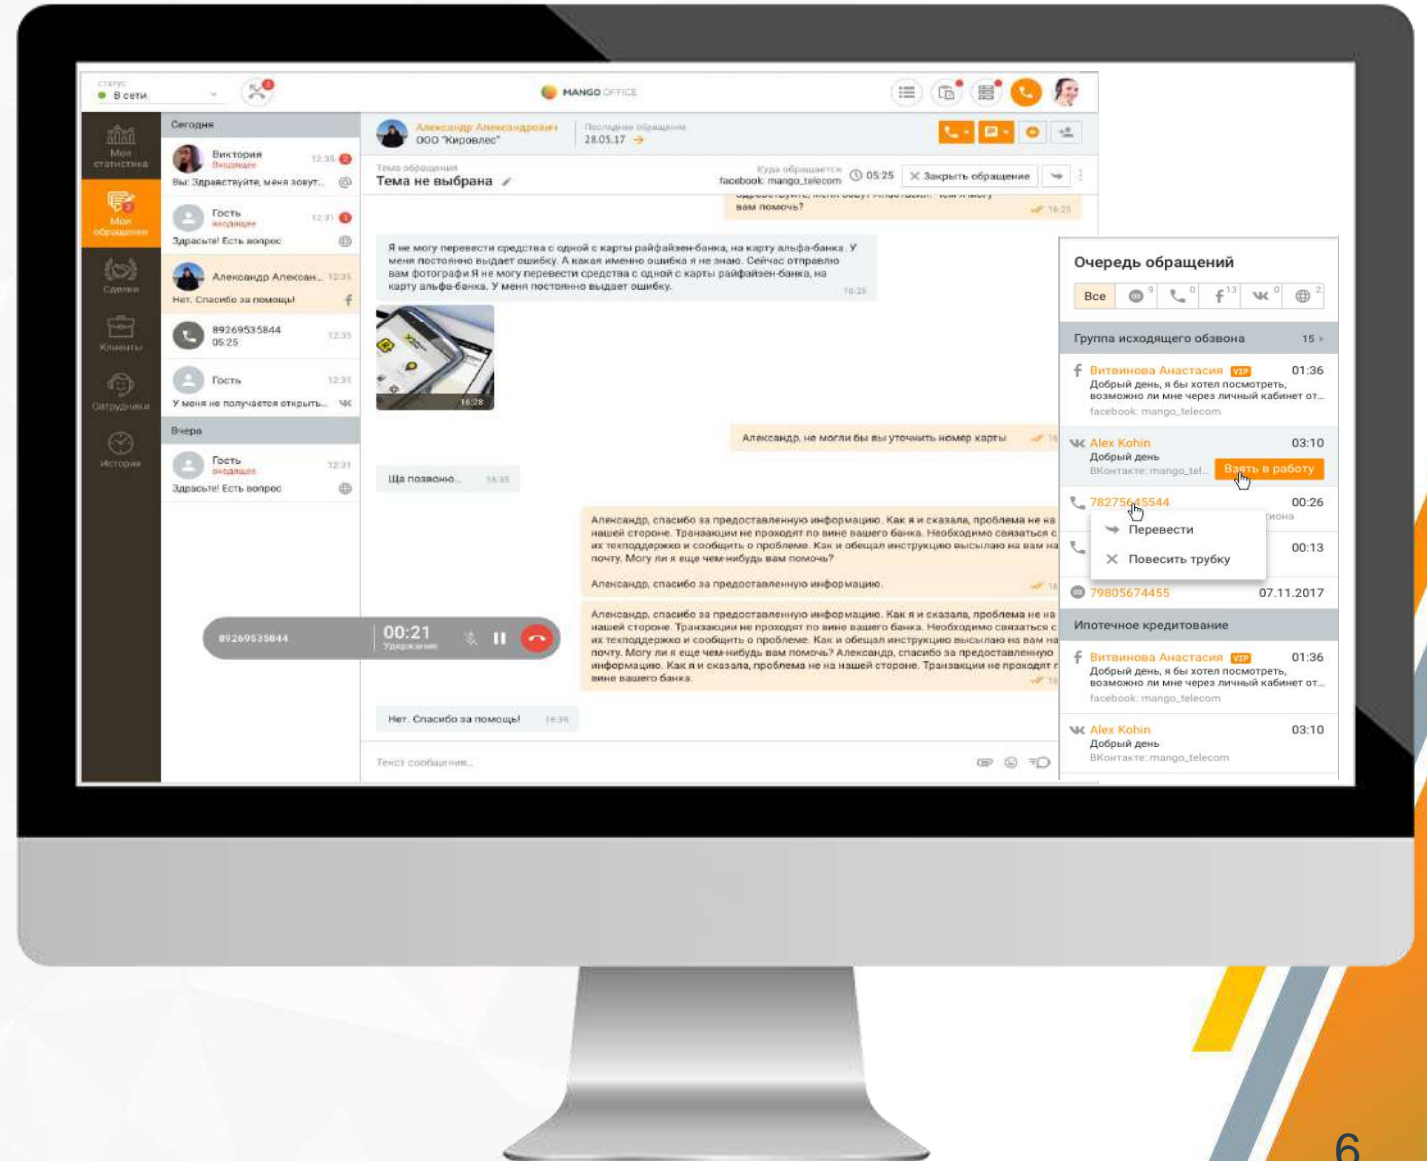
Статус
В сети

MANGO OFFICE

Мои статистика
Мои обращения
Сделки
Клиенты
Сотрудники
История

Сегодня

Виктория
Входящее
12:35
Вы: Здравствуйте, меня зовут...

Гость
Входящее
12:31
Здрасьте! Есть вопрос

Александр Алексан...
12:35
Нет. Спасибо за помощь!

89269535844
05:25
12:35

Гость
12:35
У меня не получается открыть...

Вчера

Гость
Входящее
12:31
Здрасьте! Есть вопрос

Александр Александрович
ООО "Кировлес"
Последнее обращение
28.05.17

Тема обращения
Тема не выбрана
Куда обращается
facebook: mango_telecom
05:25
Закрыть обращение

вам помочь?
16:25

Я не могу перевести средства с одной с карты райфайзен-банка, на карту альфа-банка. У меня постоянно выдает ошибку. А какая именно ошибка я не знаю. Сейчас отправлю вам фотографии Я не могу перевести средства с одной с карты райфайзен-банка, на карту альфа-банка. У меня постоянно выдает ошибку.
16:25

16:28

Александр, не могли бы вы уточнить номер карты

Ща позвоню...
16:35

Александр, спасибо за предоставленную информацию. Как я и сказала, проблема не на нашей стороне. Транзакции не проходят по вине вашего банка. Необходимо связаться с их техподдержкой и сообщить о проблеме. Как я обещал инструкцию высылаю вам на вашу почту. Могу ли я еще чем-нибудь вам помочь?
Александр, спасибо за предоставленную информацию.

Александр, спасибо за предоставленную информацию. Как я и сказала, проблема не на нашей стороне. Транзакции не проходят по вине вашего банка. Необходимо связаться с их техподдержкой и сообщить о проблеме. Как я обещал инструкцию высылаю вам на вашу почту. Могу ли я еще чем-нибудь вам помочь? Александр, спасибо за предоставленную информацию. Как я и сказала, проблема не на нашей стороне. Транзакции не проходят по вине вашего банка.

89269535844
00:21
Удержание

Нет. Спасибо за помощь!
16:35

Текст сообщения...

Очередь обращений
Все 9 0 13 0 2

Группа исходящего обзвона 15
Витвинова Анастасия VIP 01:36
Добрый день, я бы хотел посмотреть, возможно ли мне через личный кабинет от...
facebook: mango_telecom

Alex Kohin 03:10
Добрый день
ВКонтакте: mango_tel...
Взять в работу

78275645544 00:26
Перевести
Повесить трубку
00:13

79805674455 07.11.2017

Ипотечное кредитование
Витвинова Анастасия VIP 01:36
Добрый день, я бы хотел посмотреть, возможно ли мне через личный кабинет от...
facebook: mango_telecom

Alex Kohin 03:10
Добрый день
ВКонтакте: mango_telecom

6